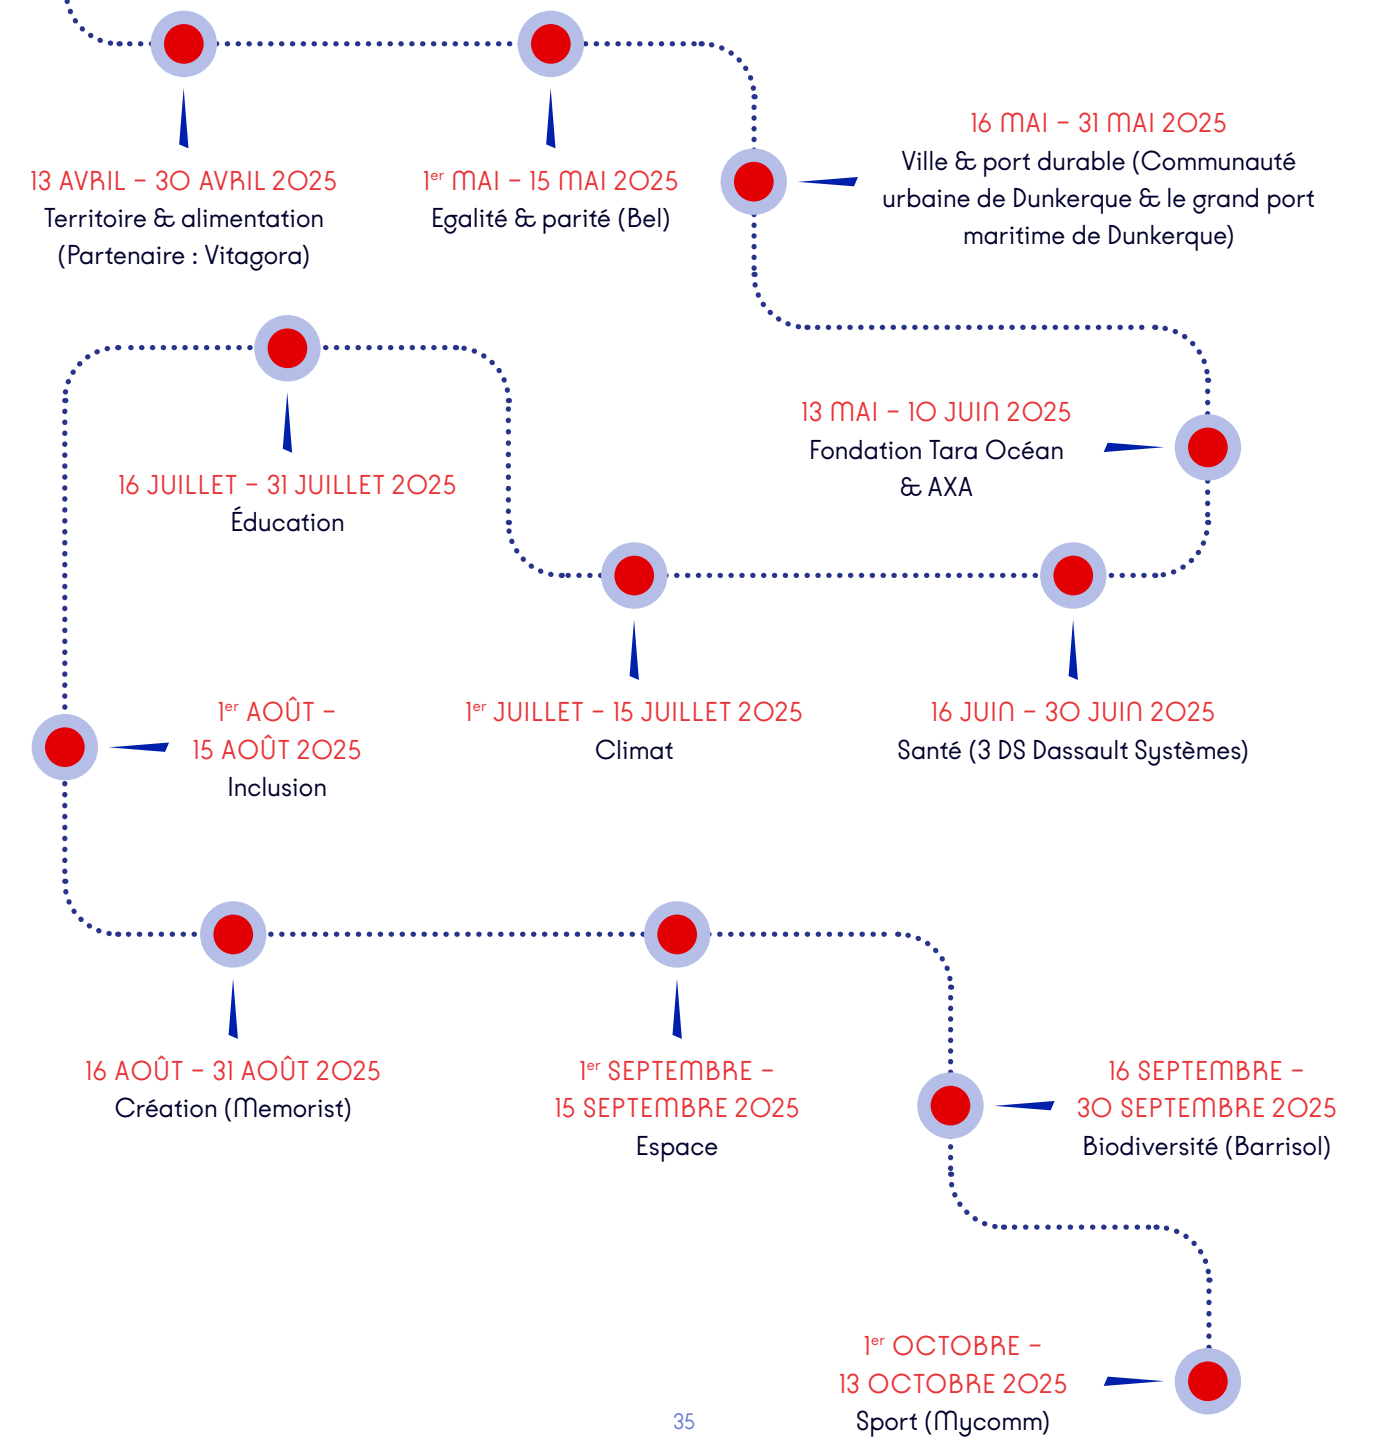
13 AVRIL – 30 AVRIL 2025
Territoire & alimentation
(Partenaire : Vitagora)

1$^{er}$ MAI – 15 MAI 2025
Egalité & parité (Bel)

16 MAI – 31 MAI 2025
Ville & port durable (Communauté urbaine de Dunkerque & le grand port maritime de Dunkerque)

13 MAI – 10 JUIN 2025
Fondation Tara Océan & AXA

16 JUILLET – 31 JUILLET 2025
Éducation

1$^{er}$ AOÛT – 15 AOÛT 2025
Inclusion

1$^{er}$ JUILLET – 15 JUILLET 2025
Climat

16 JUIN – 30 JUIN 2025
Santé (3 DS Dassault Systèmes)

16 AOÛT – 31 AOÛT 2025
Création (Memorist)

1$^{er}$ SEPTEMBRE – 15 SEPTEMBRE 2025
Espace

16 SEPTEMBRE – 30 SEPTEMBRE 2025
Biodiversité (Barrisol)

1$^{er}$ OCTOBRE – 13 OCTOBRE 2025
Sport (Mycomm)

35